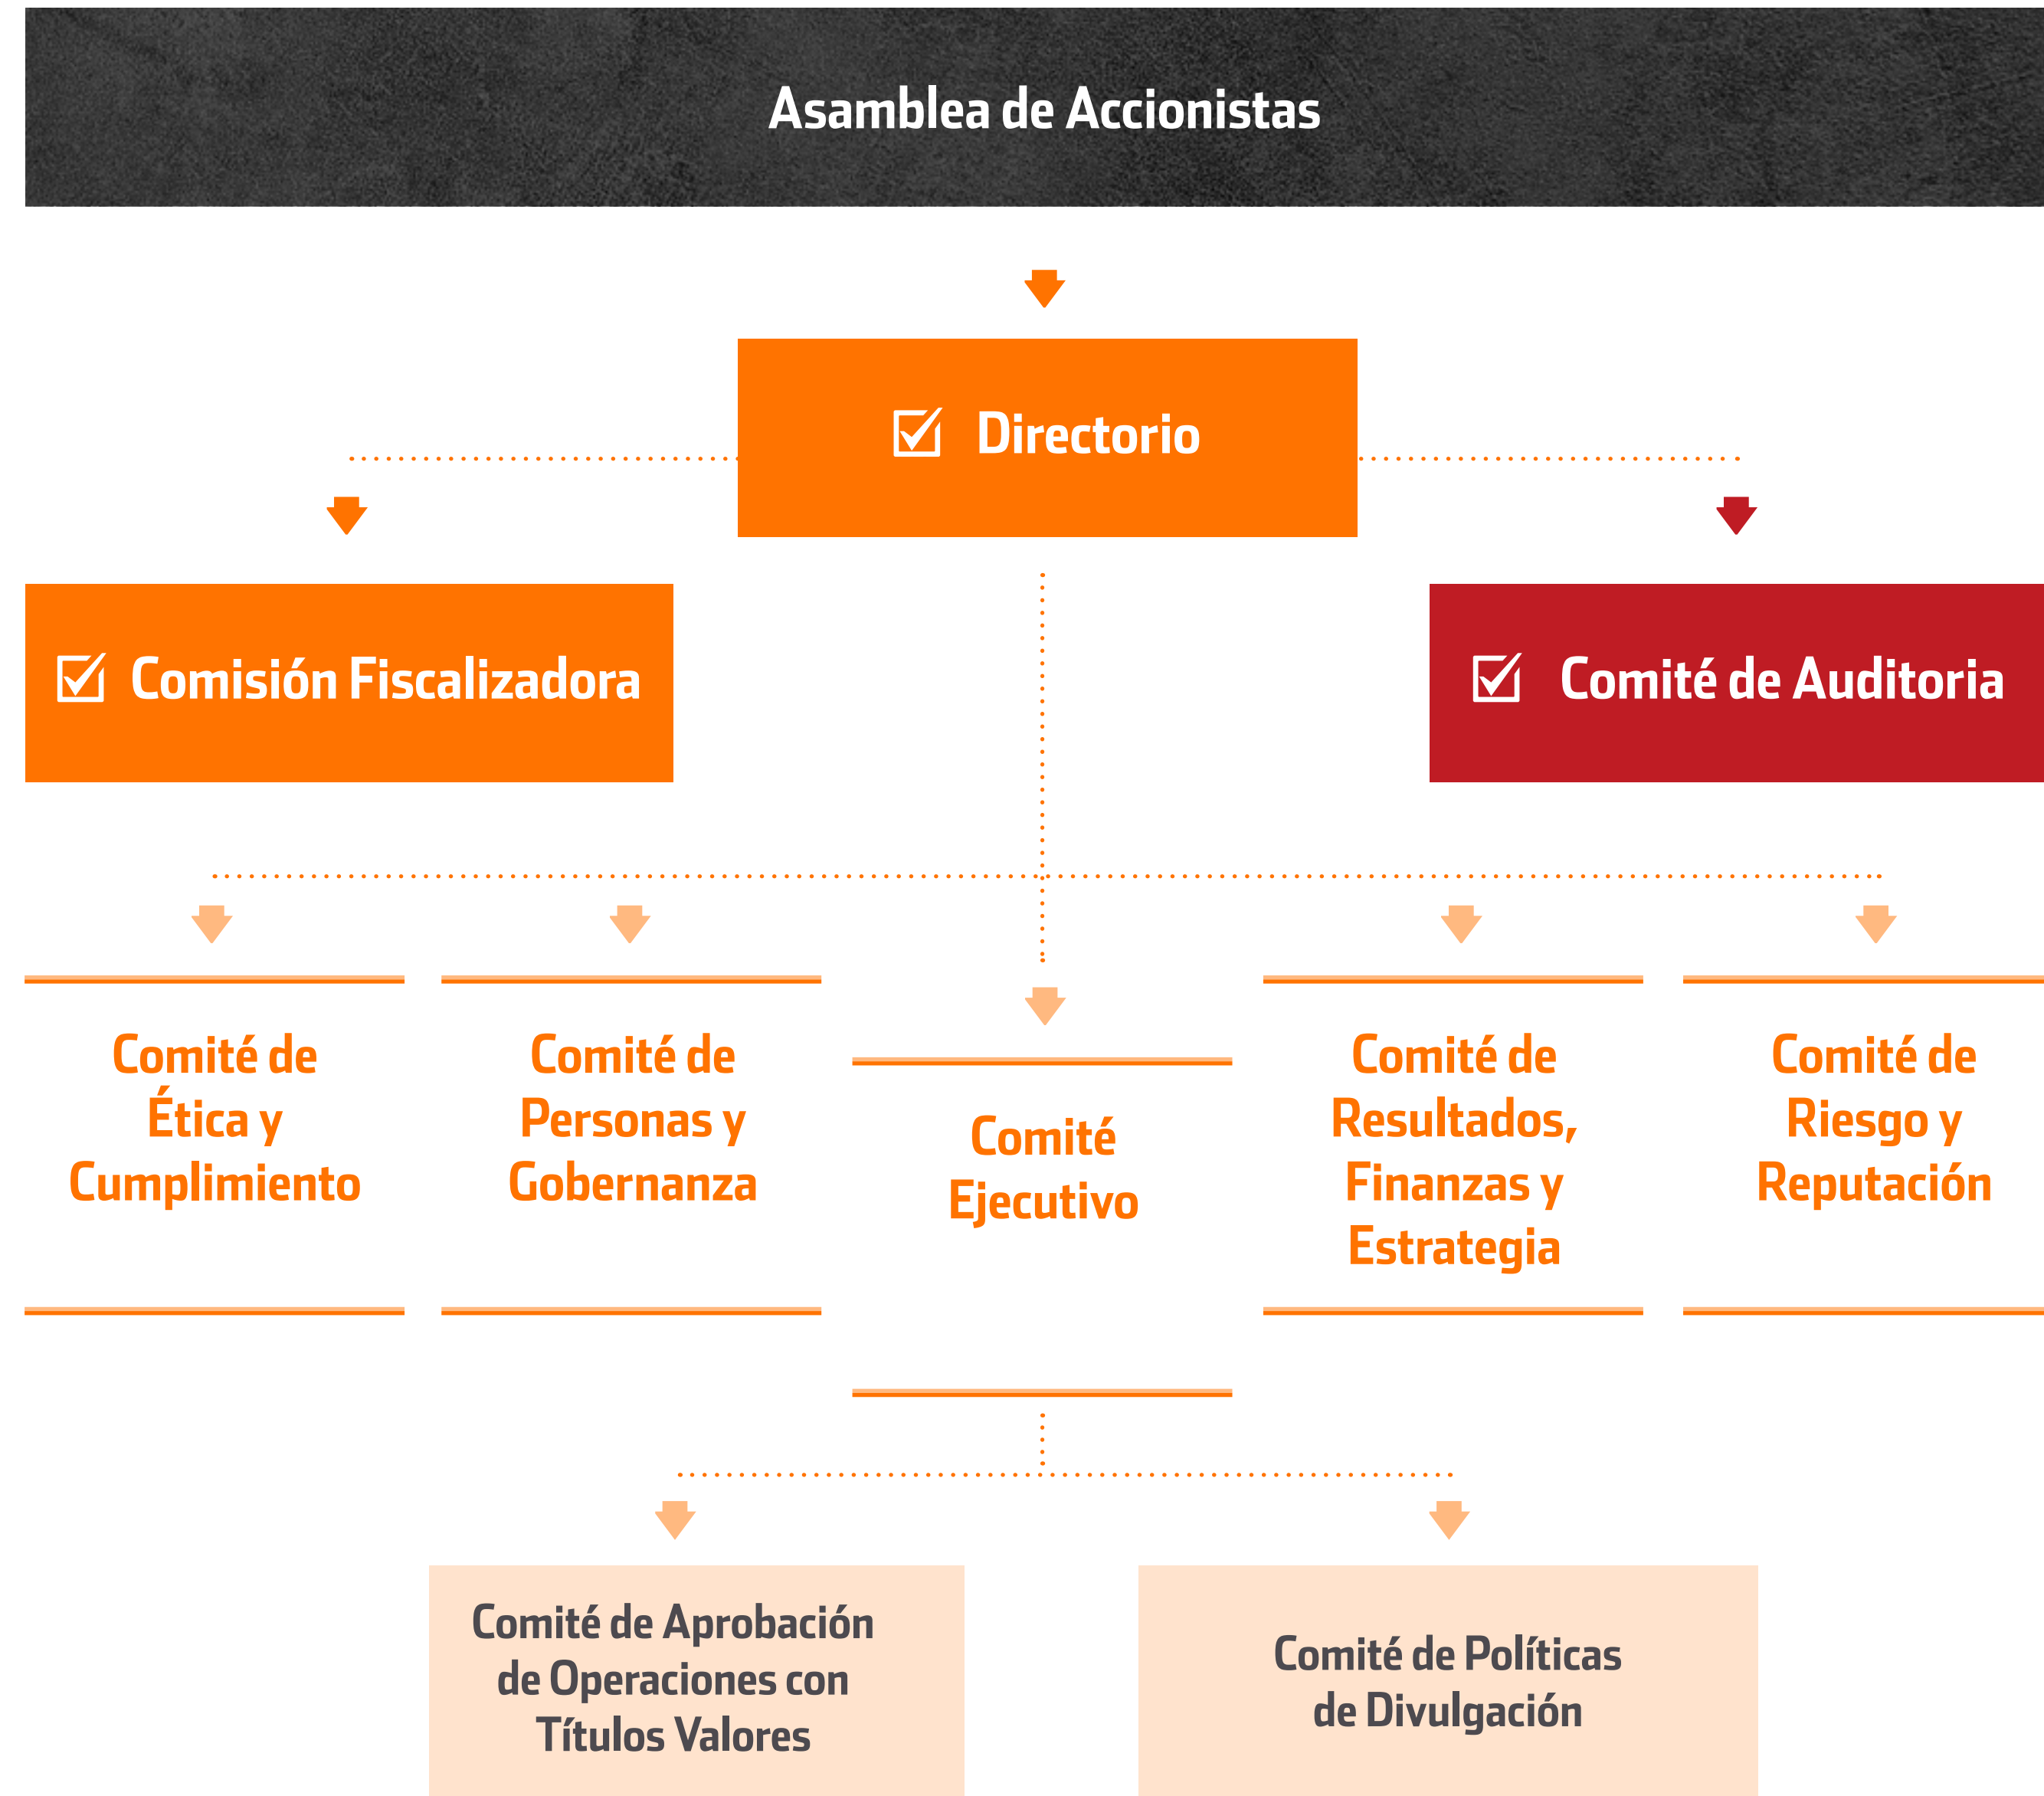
Asamblea de Accionistas

☑ Directorio

☑ Comisión Fiscalizadora

☑ Comité de Auditoria

Comité de Ética y Cumplimiento

Comité de Personas y Gobernanza

Comité Ejecutivo

Comité de Resultados, Finanzas y Estrategia

Comité de Riesgo y Reputación

Comité de Aprobación de Operaciones con Títulos Valores

Comité de Políticas de Divulgación